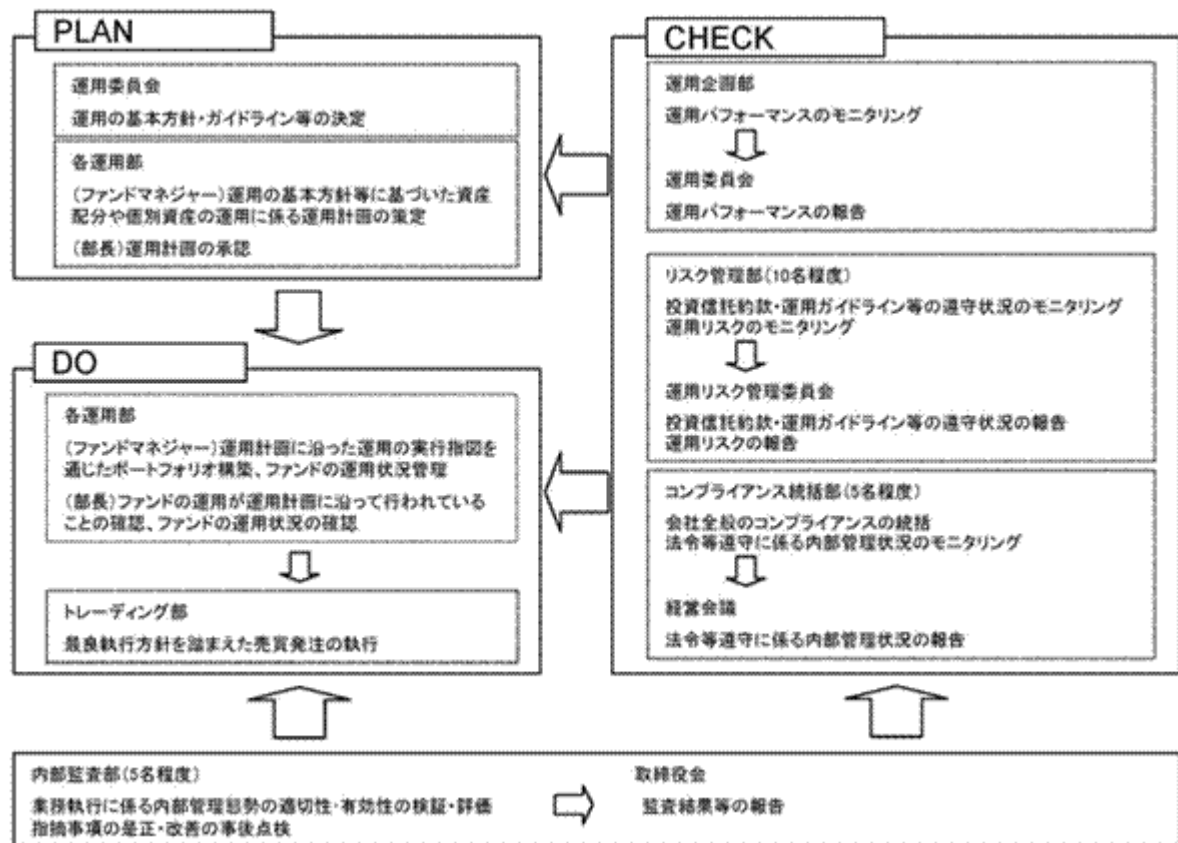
PLAN

運用委員会

運用の基本方針・ガイドライン等の決定

各運用部

(ファンドマネジャー)運用の基本方針等に基づいた資産配分や個別資産の運用に係る運用計画の策定

(部長)運用計画の承認

DO

各運用部

(ファンドマネジャー)運用計画に沿った運用の実行指図を通じたポートフォリオ構築、ファンドの運用状況管理

(部長)ファンドの運用が運用計画に沿って行われていることの確認、ファンドの運用状況の確認

トレーディング部

最良執行方針を踏まえた売買発注の執行

CHECK

運用企画部

運用パフォーマンスのモニタリング

運用委員会

運用パフォーマンスの報告

リスク管理部(10名程度)

投資信託約款・運用ガイドライン等の遵守状況のモニタリング
運用リスクのモニタリング

運用リスク管理委員会

投資信託約款・運用ガイドライン等の遵守状況の報告
運用リスクの報告

コンプライアンス統括部(5名程度)

会社全般のコンプライアンスの統括
法令等遵守に係る内部管理状況のモニタリング

経営会議

法令等遵守に係る内部管理状況の報告

内部監査部(5名程度)

業務執行に係る内部管理態勢の適切性・有効性の検証・評価
指摘事項の是正・改善の事後点検

取締役会

監査結果等の報告